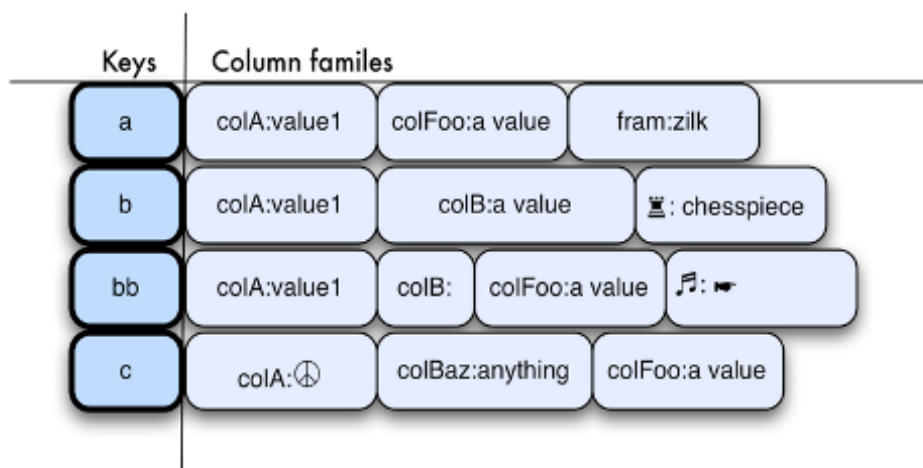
| Keys | Column familes | | | |
|---|---|---|---|---|
| a | colA:value1 | colFoo:a value | fram:zilk | |
| b | colA:value1 | colB:a value | ♜: chesspiece | |
| bb | colA:value1 | colB: | colFoo:a value | ♬: ☛ |
| c | colA:☮ | colBaz:anything | colFoo:a value | |